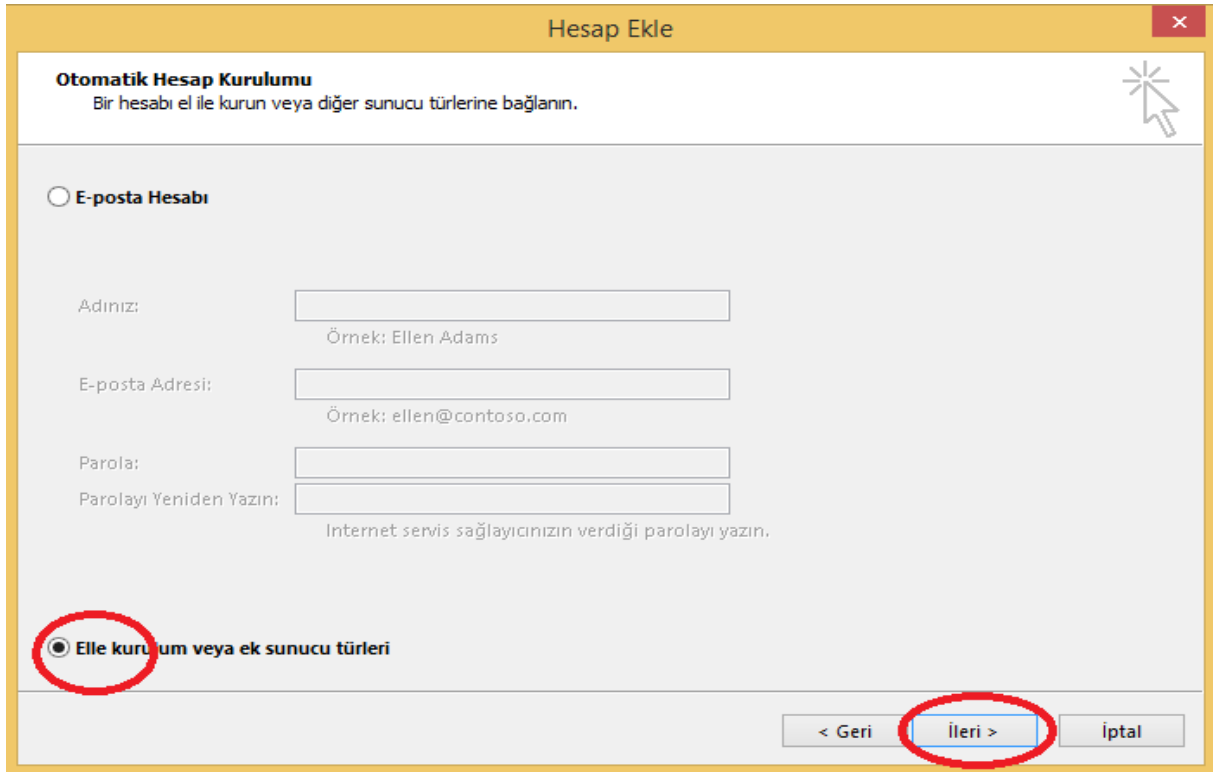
Hesap Ekle

Otomatik Hesap Kurulumu
Bir hesabı el ile kurun veya diğer sunucu türlerine bağlanın.

E-posta Hesabı

Adınız:
Örnek: Ellen Adams

E-posta Adresi:
Örnek: ellen@contoso.com

Parola:
Parolayı Yeniden Yazın:
Internet servis sağlayıcınızın verdiği parolayı yazın.

Elle kurulum veya ek sunucu türleri

< Geri
İleri >
İptal